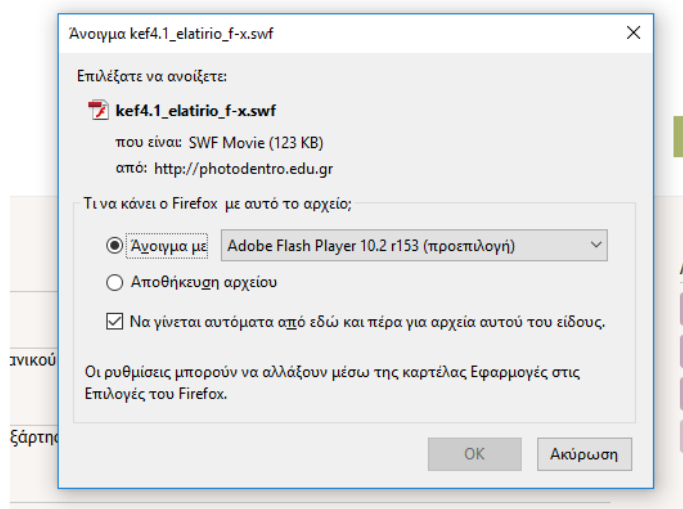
Άνοιγμα kef4.1_elatirio_f-x.swf

Επιλέξατε να ανοίξετε:

kef4.1_elatirio_f-x.swf

που είναι: SWF Movie (123 KB)

από: http://photodentro.edu.gr

Τι να κάνει ο Firefox με αυτό το αρχείο;

Άνοιγμα με Adobe Flash Player 10.2 r153 (προεπιλογή)

Αποθήκευση αρχείου

Να γίνεται αυτόματα από εδώ και πέρα για αρχεία αυτού του είδους.

Οι ρυθμίσεις μπορούν να αλλάξουν μέσω της καρτέλας Εφαρμογές στις Επιλογές του Firefox.

OK

Ακύρωση

ανικού

ξάρτη